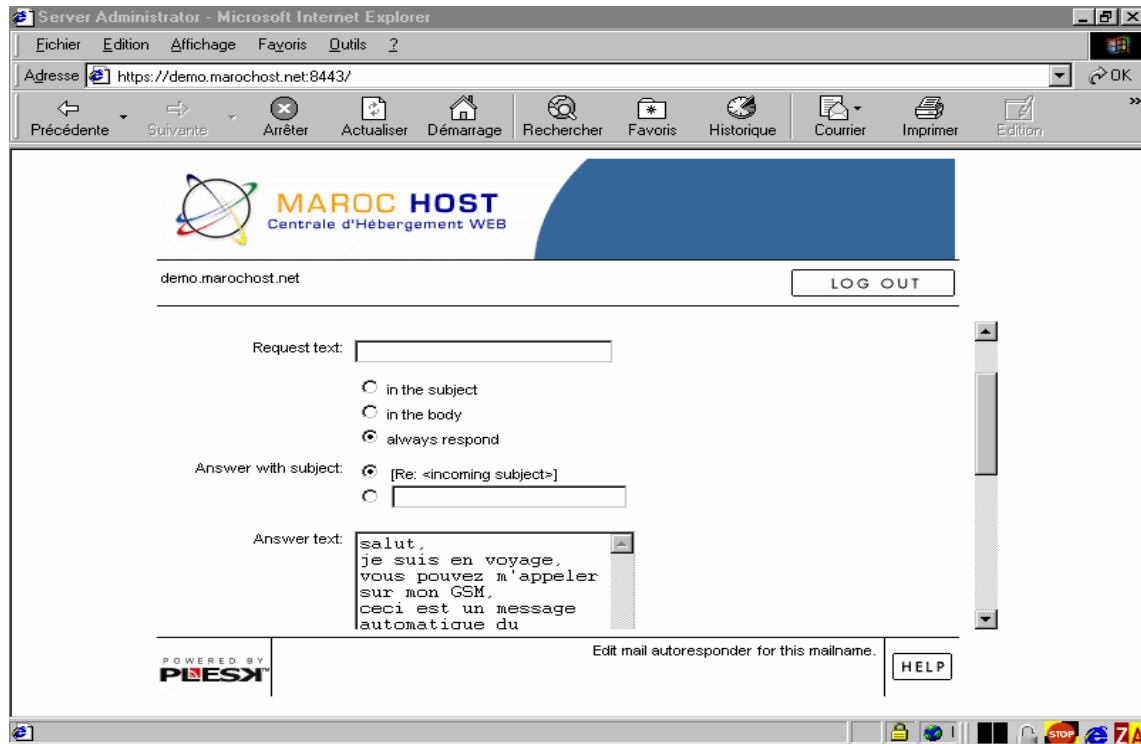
Server Administrator - Microsoft Internet Explorer

Fichier Edition Affichage Favoris Outils ?

Adresse https://demo.marochost.net:8443/

OK

Précédente Suivante Arrêter Actualiser Démarrage Rechercher Favoris Historique Courrier Imprimer Edition

MAROC HOST
Centrale d'Hébergement WEB

demo.marochost.net

LOG OUT

Request text:

in the subject
in the body
always respond

Answer with subject: [Re: <incoming subject>]

Answer text: salut,
je suis en voyage,
vous pouvez m'appeler
sur mon GSM,
ceci est un message
automatique du

POWERED BY PLESK

Edit mail autoresponder for this mailname.

HELP

STOP